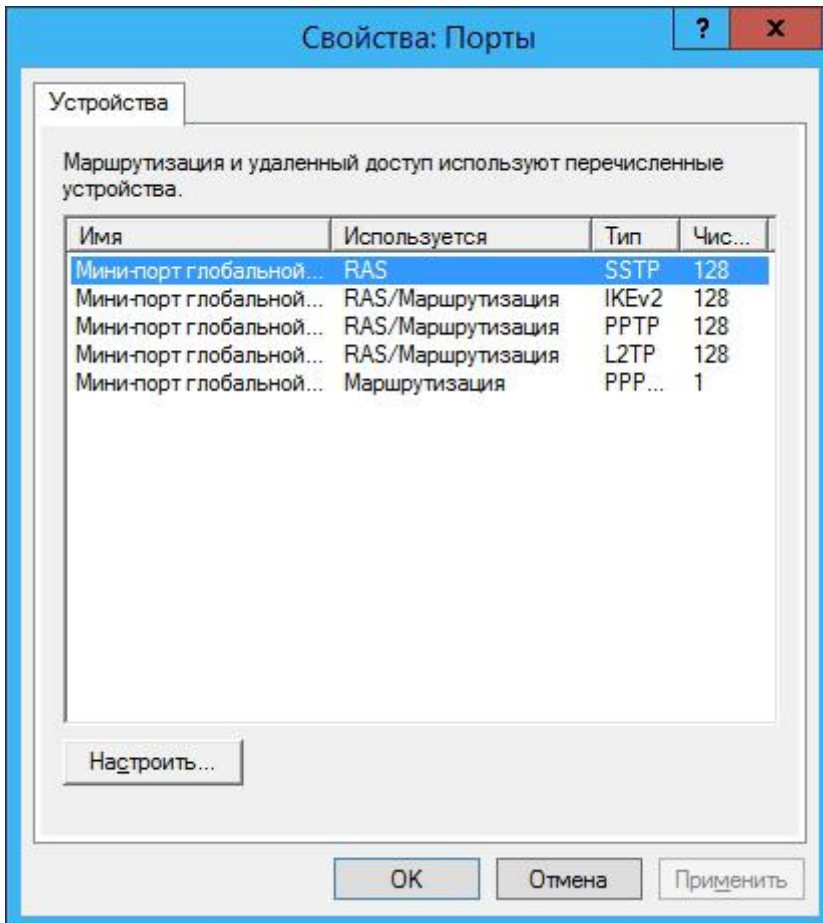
Свойства: Порты

?

x

Устройства

Маршрутизация и удаленный доступ используют перечисленные устройства.

| Имя | Используется | Тип | Чис... |
|---|---|---|---|
| Мини-порт глобальной... | RAS | SSTP | 128 |
| Мини-порт глобальной... | RAS/Маршрутизация | IKEv2 | 128 |
| Мини-порт глобальной... | RAS/Маршрутизация | PPTP | 128 |
| Мини-порт глобальной... | RAS/Маршрутизация | L2TP | 128 |
| Мини-порт глобальной... | Маршрутизация | PPP... | 1 |

Настроить...

OK

Отмена

Применить